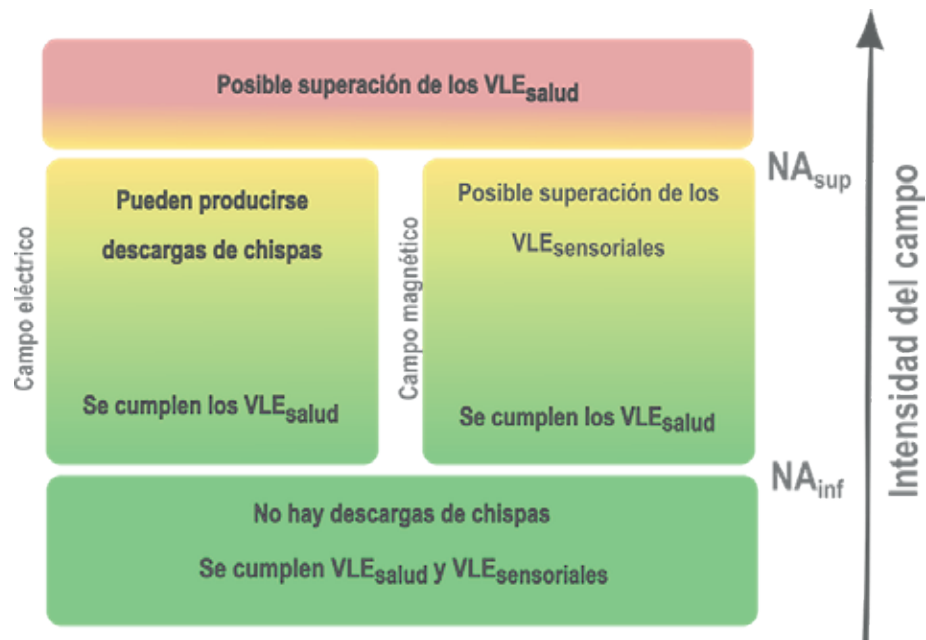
Posible superación de los $VLE_{salud}$

Campo eléctrico

Pueden producirse descargas de chispas

Se cumplen los $VLE_{salud}$

Campo magnético

Posible superación de los $VLE_{sensoriales}$

Se cumplen los $VLE_{salud}$

$NA_{sup}$

$NA_{inf}$

Intensidad del campo

No hay descargas de chispas

Se cumplen $VLE_{salud}$ y $VLE_{sensoriales}$